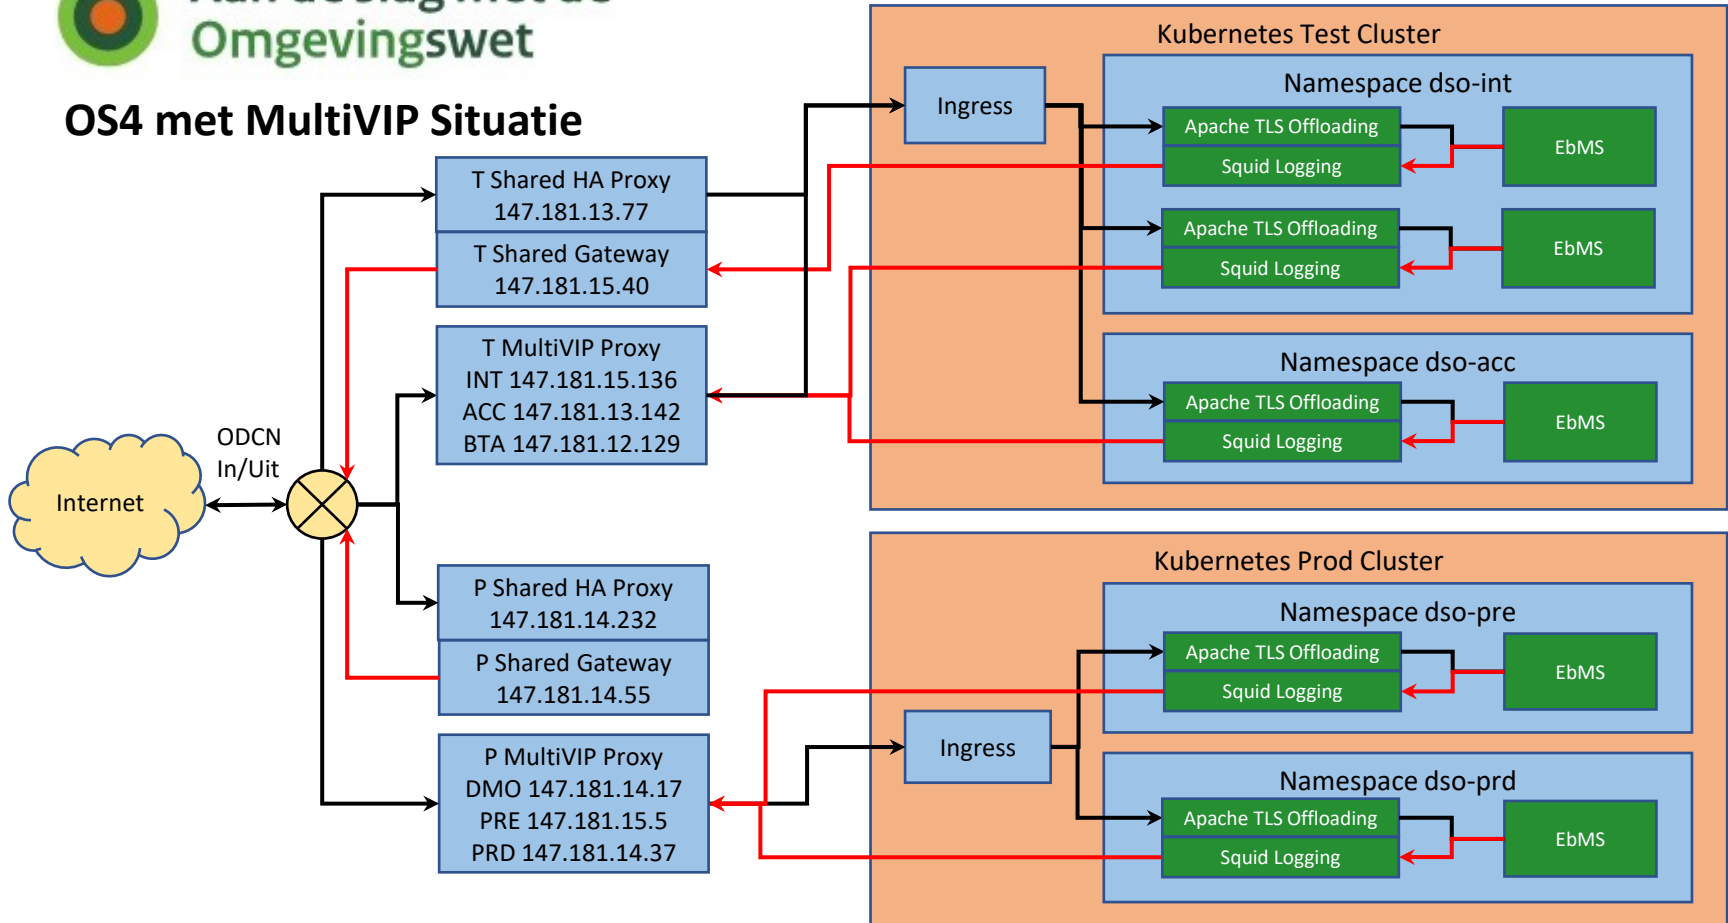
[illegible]
Omgevingswet

OS4 met MultiVIP Situatie

T Shared HA Proxy
147.181.13.77

T Shared Gateway
147.181.15.40

T MultiVIP Proxy
INT 147.181.15.136
ACC 147.181.13.142
BTA 147.181.12.129

ODCN
In/Uit

Internet

P Shared HA Proxy
147.181.14.232

P Shared Gateway
147.181.14.55

P MultiVIP Proxy
DMO 147.181.14.17
PRE 147.181.15.5
PRD 147.181.14.37

Kubernetes Test Cluster

Ingress

Namespace dso-int

Apache TLS Offloading
Squid Logging
EbMS

Apache TLS Offloading
Squid Logging
EbMS

Namespace dso-acc

Apache TLS Offloading
Squid Logging
EbMS

Kubernetes Prod Cluster

Namespace dso-pre

Apache TLS Offloading
Squid Logging
EbMS

Ingress

Namespace dso-prd

Apache TLS Offloading
Squid Logging
EbMS